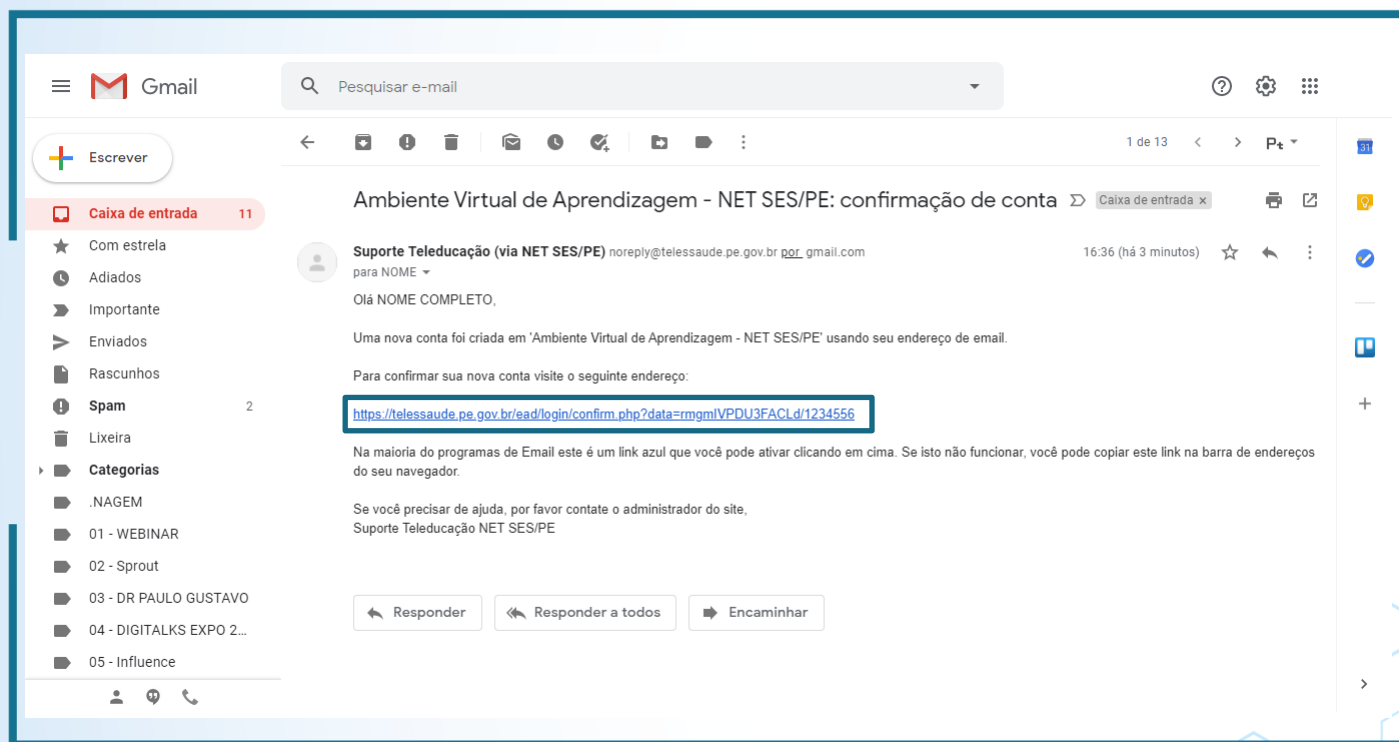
Gmail

Pesquisar e-mail

Escrever

Caixa de entrada 11
Com estrela
Adiados
Importante
Enviados
Rascunhos
Spam 2
Lixeira
Categorias
.NAGEM
01 - WEBINAR
02 - Sprout
03 - DR PAULO GUSTAVO
04 - DIGITALKS EXPO 2...
05 - Influence

1 de 13

Pt

Ambiente Virtual de Aprendizagem - NET SES/PE: confirmação de conta Caixa de entrada ×

Suporte Teleducação (via NET SES/PE) noreply@telessaude.pe.gov.br por gmail.com
para NOME

16:36 (há 3 minutos)

Olá NOME COMPLETO,

Uma nova conta foi criada em 'Ambiente Virtual de Aprendizagem - NET SES/PE' usando seu endereço de email.

Para confirmar sua nova conta visite o seguinte endereço:

https://telessaude.pe.gov.br/ead/login/confirm.php?data=rmgmIVPDU3FACLd/1234556

Na maioria do programas de Email este é um link azul que você pode ativar clicando em cima. Se isto não funcionar, você pode copiar este link na barra de endereços do seu navegador.

Se você precisar de ajuda, por favor contate o administrador do site,
Suporte Teleducação NET SES/PE

Responder
Responder a todos
Encaminhar

31